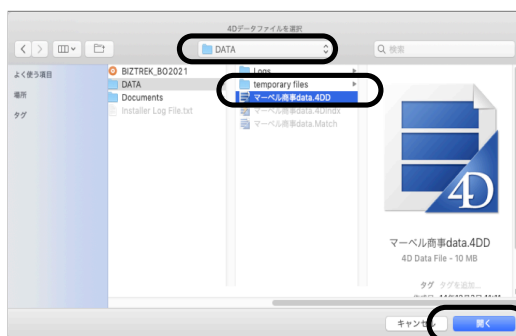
4Dデータファイルを選択

DATA

Q 検索

よく使う項目

場所

タグ

BIZTREK_BO2021
DATA
Documents
Installer Log File.txt

Logs
temporary files
マーベル商事data.4DD
マーベル商事data.4DIndx
マーベル商事data.Match

4D

マーベル商事data.4DD
4D Data File - 10 MB

タグ タグを追加...
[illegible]

キャンセル
開く